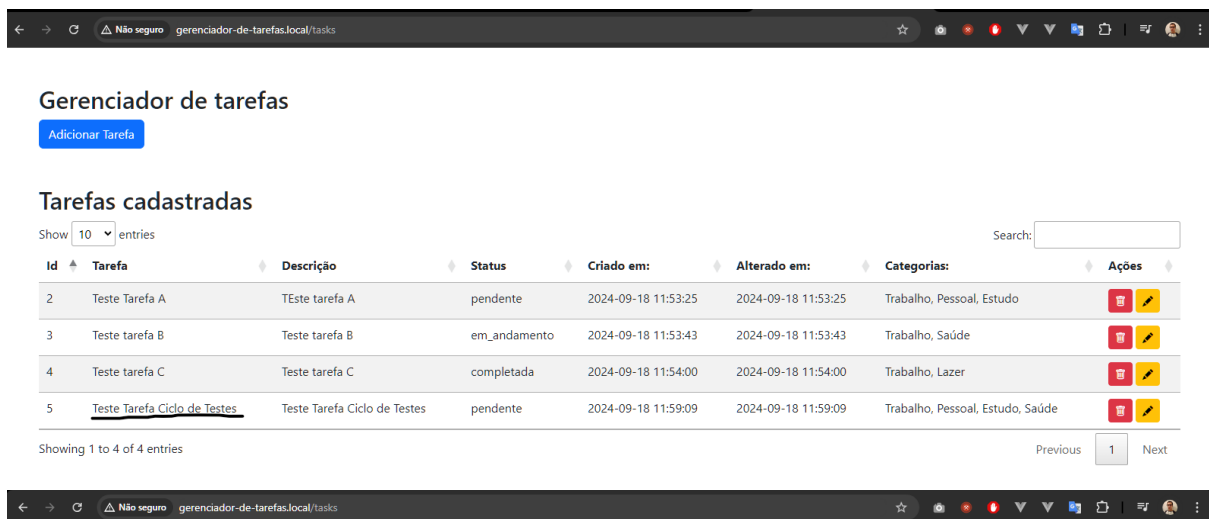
Não seguro gerenciador-de-tarefas.local/tasks

Gerenciador de tarefas

Adicionar Tarefa

Tarefas cadastradas

Show 10 entries

Search:

| Id | Tarefa | Descrição | Status | Criado em: | Alterado em: | Categorias: | Ações |
|---|---|---|---|---|---|---|---|
| 2 | Teste Tarefa A | TEste tarefa A | pendente | 2024-09-18 11:53:25 | 2024-09-18 11:53:25 | Trabalho, Pessoal, Estudo | |
| 3 | Teste tarefa B | Teste tarefa B | em_andamento | 2024-09-18 11:53:43 | 2024-09-18 11:53:43 | Trabalho, Saúde | |
| 4 | Teste tarefa C | Teste tarefa C | completada | 2024-09-18 11:54:00 | 2024-09-18 11:54:00 | Trabalho, Lazer | |
| 5 | Teste Tarefa Ciclo de Testes | Teste Tarefa Ciclo de Testes | pendente | 2024-09-18 11:59:09 | 2024-09-18 11:59:09 | Trabalho, Pessoal, Estudo, Saúde | |

Showing 1 to 4 of 4 entries

Previous 1 Next

Não seguro gerenciador-de-tarefas.local/tasks